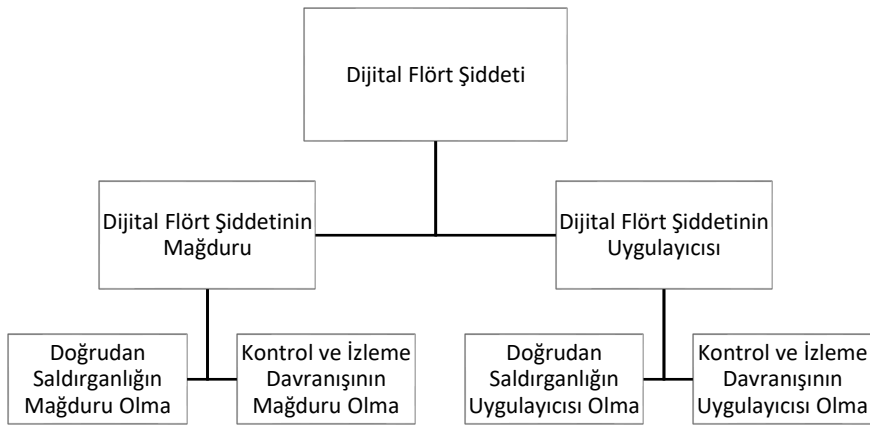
Dijital Flört Şiddeti

Dijital Flört Şiddetinin Mağduru

Dijital Flört Şiddetinin Uygulayıcısı

Doğrudan Saldırganlığın Mağduru Olma

Kontrol ve İzleme Davranışının Mağduru Olma

Doğrudan Saldırganlığın Uygulayıcısı Olma

Kontrol ve İzleme Davranışının Uygulayıcısı Olma